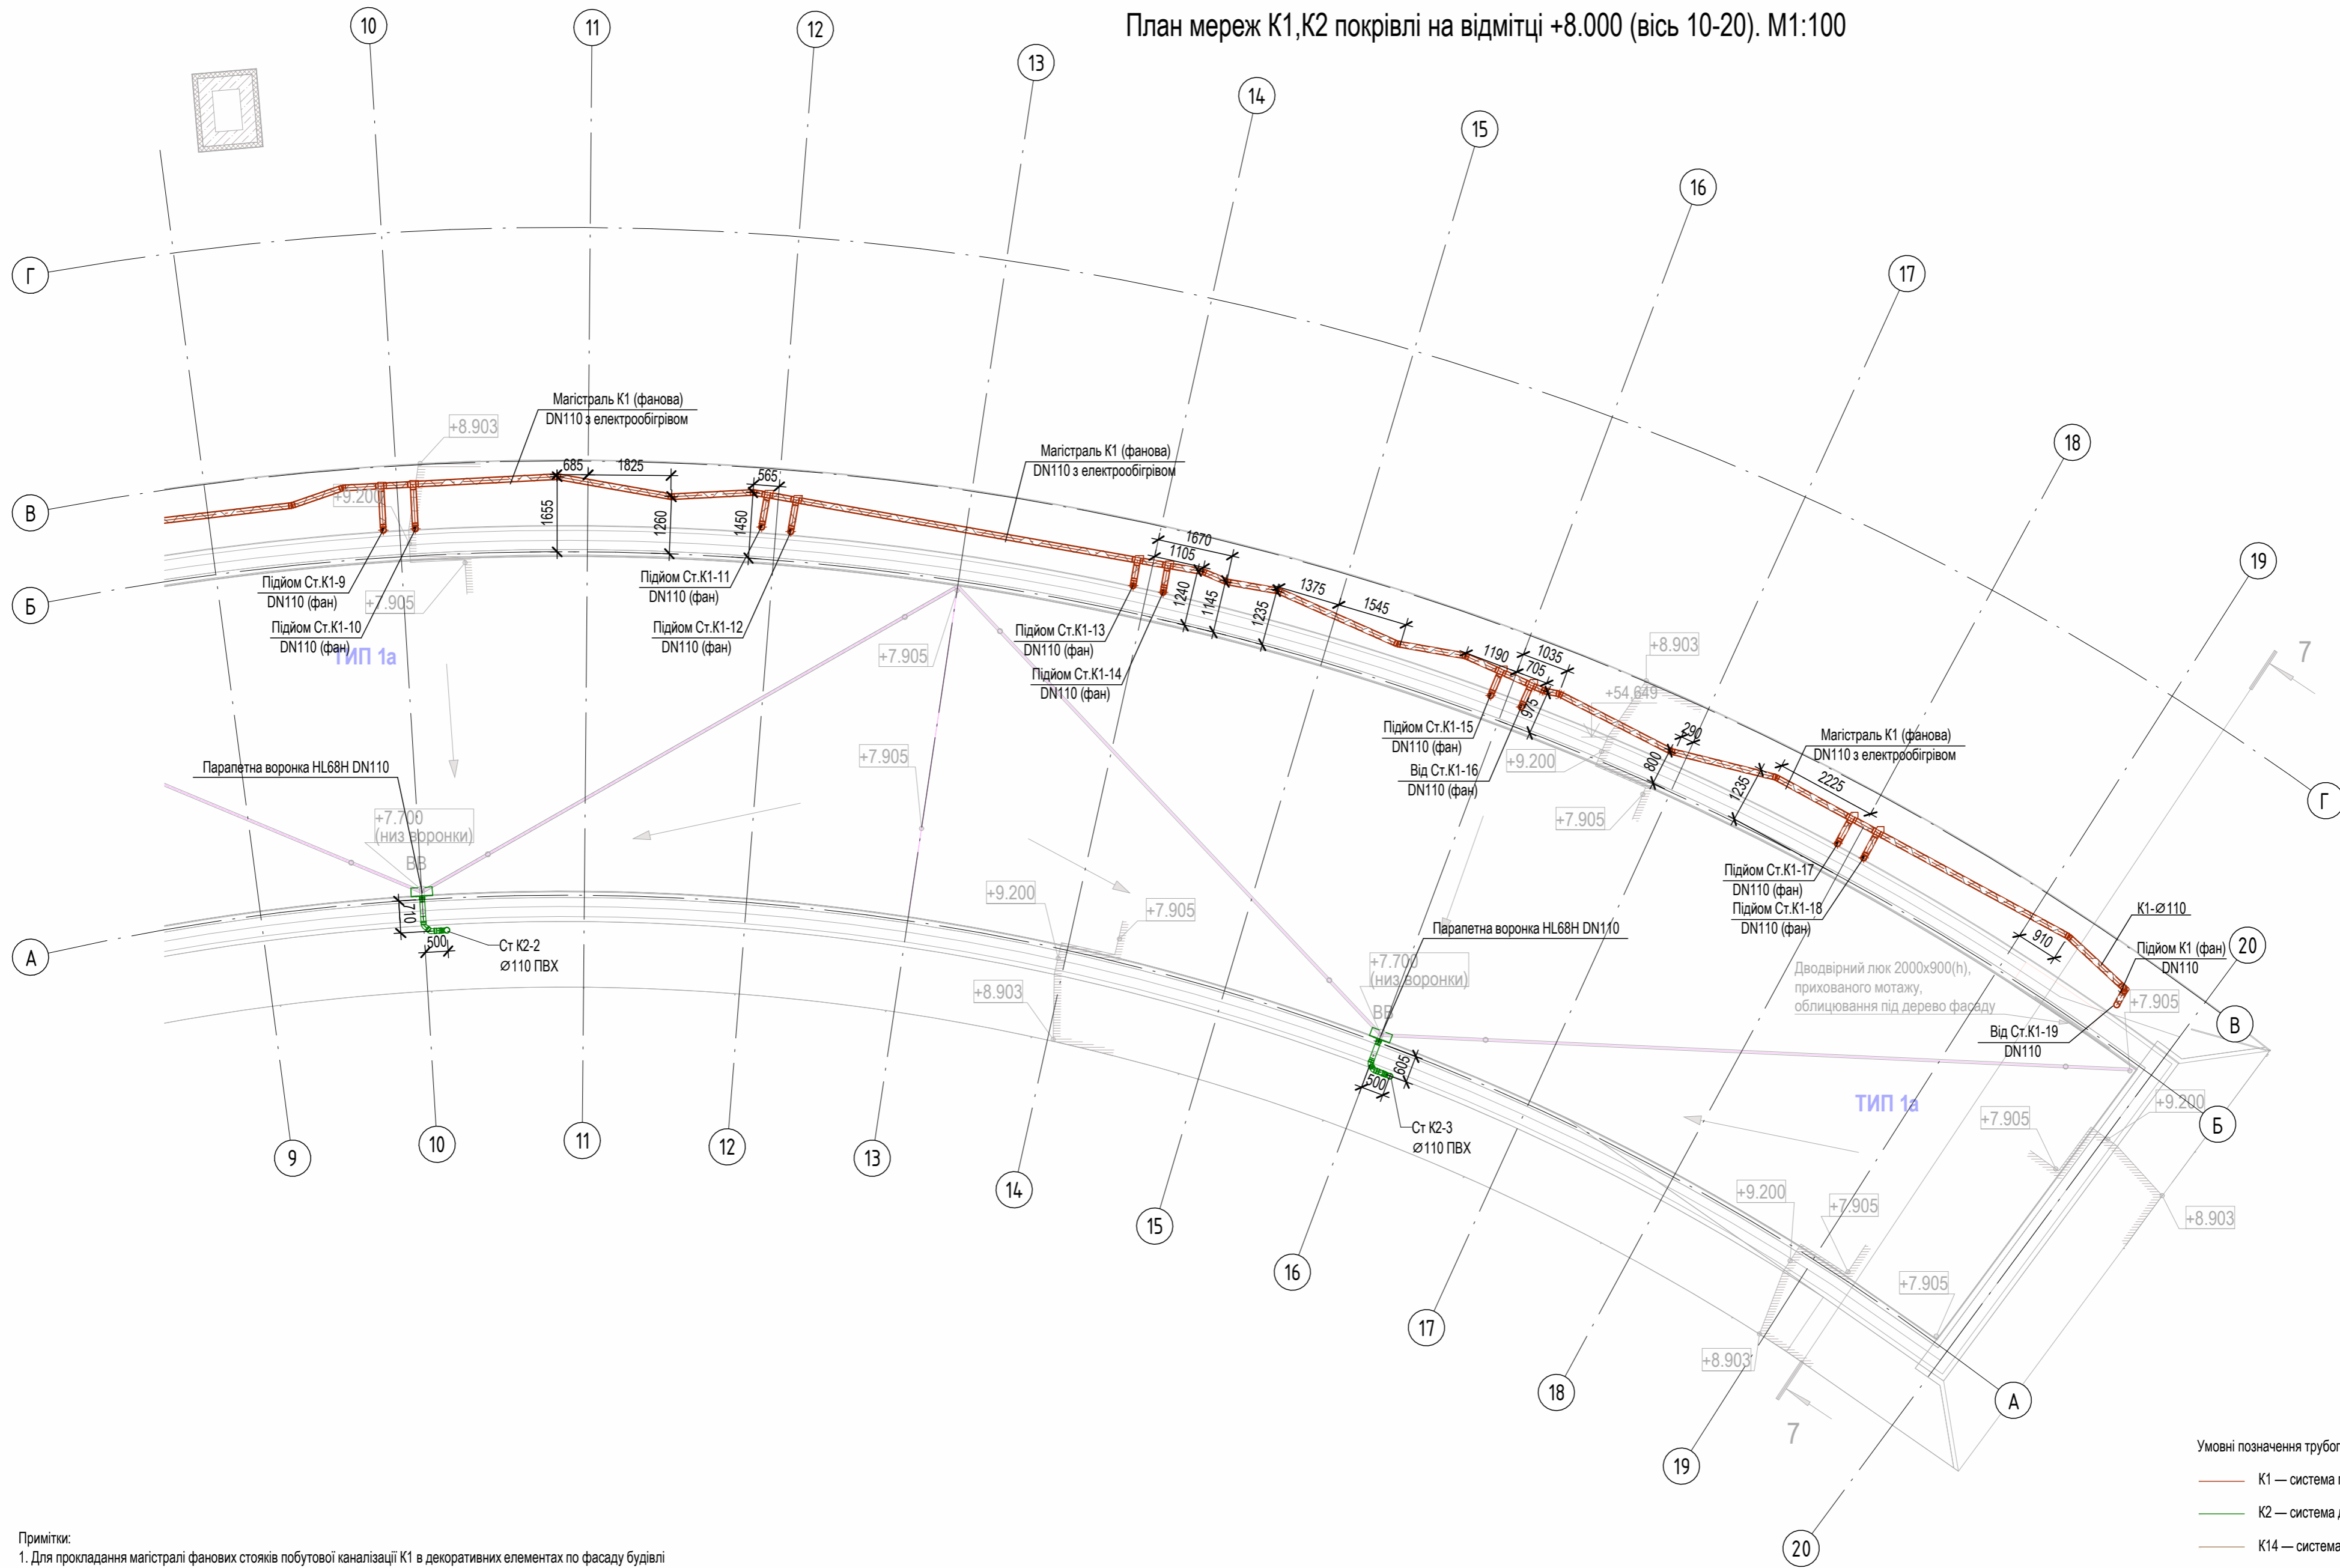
План мереж К1,К2 покрівлі на відмітці +8.000 (вісь 10-20). М1:100

10 11 12 13 14 15 16 17 18 19 20

Г
В
Б
А

Магістраль К1 (фанова) DN110 з електрообігрівом

Магістраль К1 (фанова) DN110 з електрообігрівом

Магістраль К1 (фанова) DN110 з електрообігрівом

+8.903
+9.200
685 1825 565
1655 1260 1450
1670 1105 1240 1145 1235 1375 1545
1190 1035 705 975
290 800 1235 2225 910

Підйом Ст.К1-9 DN110 (фан)
Підйом Ст.К1-10 DN110 (фан)
+7.905
ТИП 1а
Підйом Ст.К1-11 DN110 (фан)
Підйом Ст.К1-12 DN110 (фан)
+7.905
Підйом Ст.К1-13 DN110 (фан)
Підйом Ст.К1-14 DN110 (фан)
+8.903
+54.649
Підйом Ст.К1-15 DN110 (фан)
Від Ст.К1-16 DN110 (фан)
+9.200
+7.905
Парапетна воронка HL68H DN110
+7.700 (низ воронки)
ВВ
+7.905
710
500
Ст К2-2 Ø110 ПВХ
+9.200
+7.905
+8.903
Підйом Ст.К1-17 DN110 (фан)
Підйом Ст.К1-18 DN110 (фан)
К1-Ø110
Підйом К1 (фан) DN110
Дводвірний люк 2000х900(h), прихованого мотажу, облицювання під дерево фасаду
+7.905
Від Ст.К1-19 DN110
Парапетна воронка HL68H DN110
+7.700 (низ воронки)
ВВ
605
500
Ст К2-3 Ø110 ПВХ
ТИП 1а
+9.200
+7.905
+9.200
+7.905
+7.905
+8.903
+8.903
7
7

9 10 11 12 13 14 15 16 17 18 19 20

Умовні позначення трубо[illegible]
К1 — система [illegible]
К2 — система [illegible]
К14 — система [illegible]

Примітки:
1. Для прокладання магістралі фанових стояків побутової каналізації К1 в декоративних елементах по фасаду будівлі